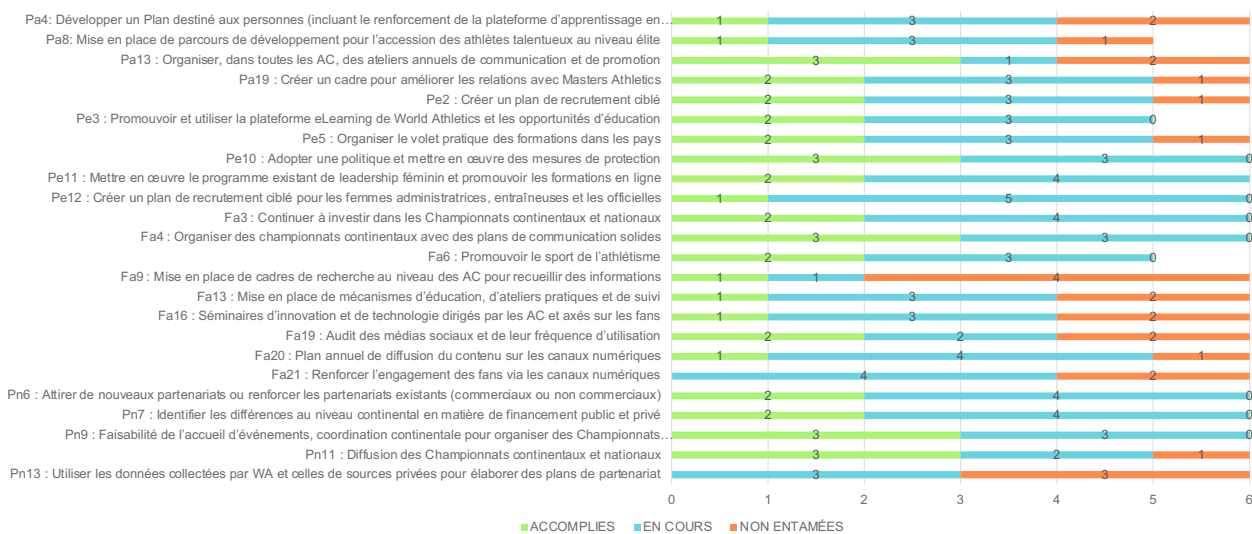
| Action | ACCOMPLIES | EN COURS | NON ENTAMÉES |
|---|---|---|---|
| Pa4: Développer un Plan destiné aux personnes (incluant le renforcement de la plateforme d'apprentissage en… | 1 | 3 | 2 |
| Pa8: Mise en place de parcours de développement pour l'accession des athlètes talentueux au niveau élite | 1 | 3 | 1 |
| Pa13 : Organiser, dans toutes les AC, des ateliers annuels de communication et de promotion | 3 | 1 | 2 |
| Pa19 : Créer un cadre pour améliorer les relations avec Masters Athletics | 2 | 3 | 1 |
| Pe2 : Créer un plan de recrutement ciblé | 2 | 3 | 1 |
| Pe3 : Promouvoir et utiliser la plateforme eLearning de World Athletics et les opportunités d'éducation | 2 | 3 | 0 |
| Pe5 : Organiser le volet pratique des formations dans les pays | 2 | 3 | 1 |
| Pe10 : Adopter une politique et mettre en œuvre des mesures de protection | 3 | 3 | 0 |
| Pe11 : Mettre en œuvre le programme existant de leadership féminin et promouvoir les formations en ligne | 2 | 4 | |
| Pe12 : Créer un plan de recrutement ciblé pour les femmes administratrices, entraîneuses et les officielles | 1 | 5 | 0 |
| Fa3 : Continuer à investir dans les Championnats continentaux et nationaux | 2 | 4 | 0 |
| Fa4 : Organiser des championnats continentaux avec des plans de communication solides | 3 | 3 | 0 |
| Fa6 : Promouvoir le sport de l'athlétisme | 2 | 3 | 0 |
| Fa9 : Mise en place de cadres de recherche au niveau des AC pour recueillir des informations | 1 | 1 | 4 |
| Fa13 : Mise en place de mécanismes d'éducation, d'ateliers pratiques et de suivi | 1 | 3 | 2 |
| Fa16 : Séminaires d'innovation et de technologie dirigés par les AC et axés sur les fans | 1 | 3 | 2 |
| Fa19 : Audit des médias sociaux et de leur fréquence d'utilisation | 2 | 2 | 2 |
| Fa20 : Plan annuel de diffusion du contenu sur les canaux numériques | 1 | 4 | 1 |
| Fa21 : Renforcer l'engagement des fans via les canaux numériques | | 4 | 2 |
| Pn6 : Attirer de nouveaux partenariats ou renforcer les partenariats existants (commerciaux ou non commerciaux) | 2 | 4 | 0 |
| Pn7 : Identifier les différences au niveau continental en matière de financement public et privé | 2 | 4 | 0 |
| Pn9 : Faisabilité de l'accueil d'événements, coordination continentale pour organiser des Championnats… | 3 | 3 | 0 |
| Pn11 : Diffusion des Championnats continentaux et nationaux | 3 | 2 | 1 |
| Pn13 : Utiliser les données collectées par WA et celles de sources privées pour élaborer des plans de partenariat | | 3 | 3 |

0 1 2 3 4 5 6

ACCOMPLIES EN COURS NON ENTAMÉES